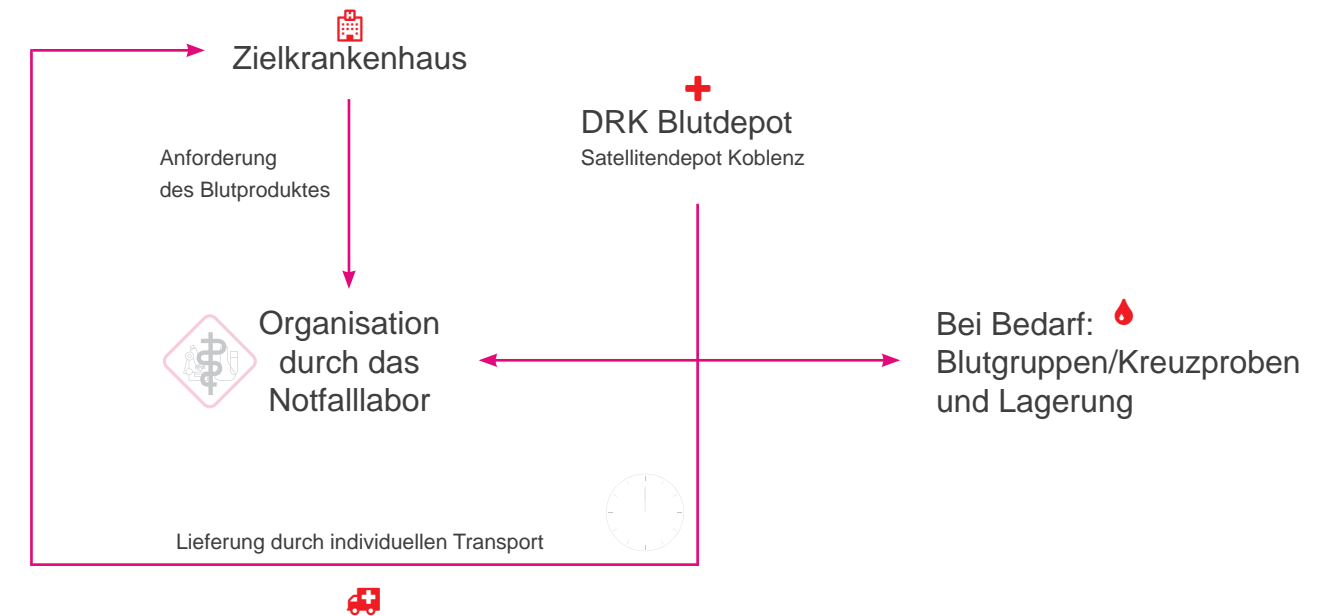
Zielkrankenhaus

DRK Blutdepot
Satellitendepot Koblenz

Anforderung des Blutproduktes

Organisation durch das Notfalllabor

Bei Bedarf: Blutgruppen/Kreuzproben und Lagerung

Lieferung durch individuellen Transport